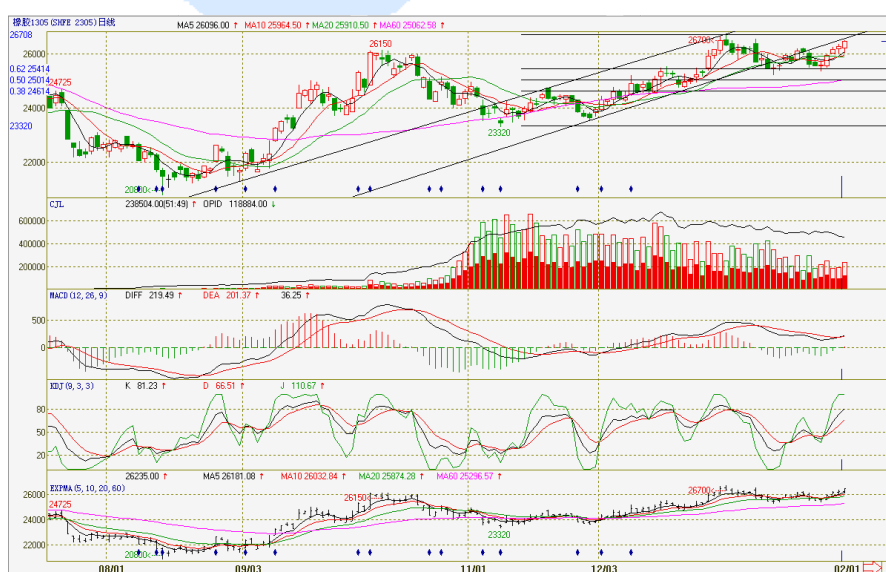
橡胶1305 (SHFE 2305) 日线 MA5 26096.00 ↑ MA10 25964.50 ↑ MA20 25910.50 ↑ MA60 25062.58 ↑

26708

26150

26700

0.62 25414
0.50 25014
0.38 24614
24725

26000

24000

23320

23320

22000

20800

CJL 238504.00(51:49) ↑ OPID 118884.00 ↓

600000
400000
200000

MACD (12, 26, 9) DIFF 219.49 ↑ DEA 201.37 ↑ 36.25 ↑

500
0

KDJ (9, 3, 3) K 81.23 ↑ D 66.51 ↑ J 110.67 ↑

80
50
20

26235.00 ↑ MA5 26181.08 ↑ MA10 26032.84 ↑ MA20 25874.28 ↑ MA60 25296.57 ↑

EXPMA (5, 10, 20, 60)

26000
24725
26150
26700
24000
23320
22000
20800

08/01 09/03 11/01 12/03 02/01